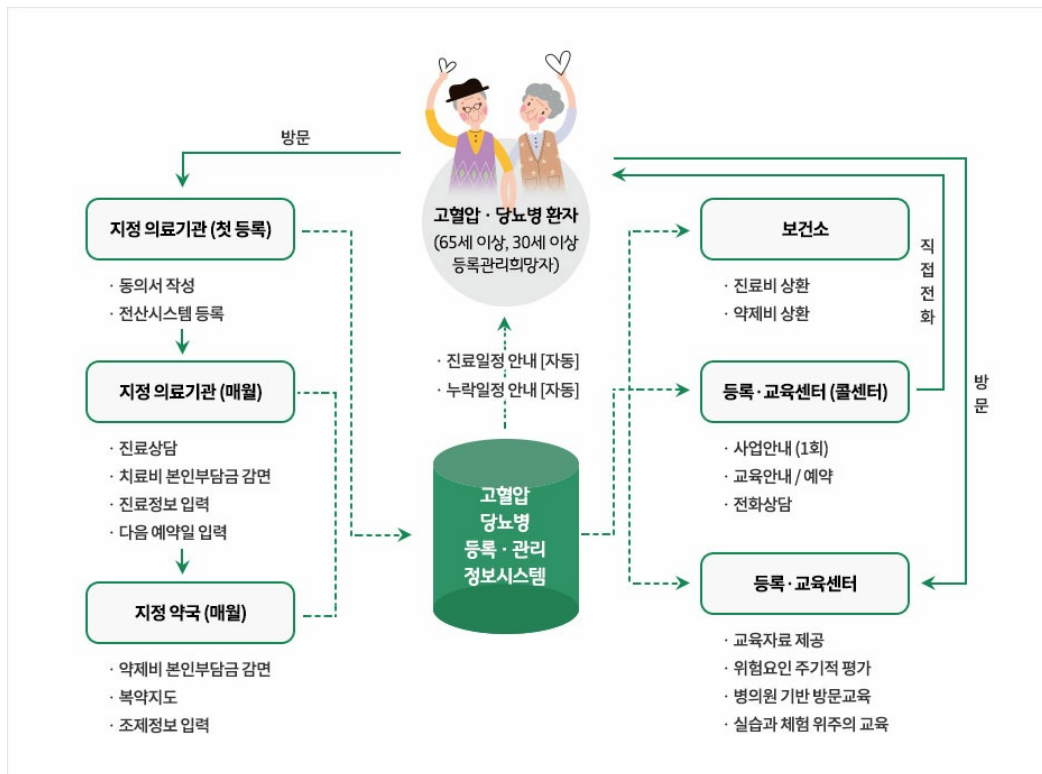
방문

고혈압 · 당뇨병 환자
(65세 이상, 30세 이상 등록관리희망자)

지정 의료기관 (첫 등록)

· 동의서 작성
· 전산시스템 등록

지정 의료기관 (매월)

· 진료상담
· 치료비 본인부담금 감면
· 진료정보 입력
· 다음 예약일 입력

지정 약국 (매월)

· 약제비 본인부담금 감면
· 복약지도
· 조제정보 입력

· 진료일정 안내 [자동]
· 누락일정 안내 [자동]

고혈압
당뇨병
등록 · 관리
정보시스템

보건소

· 진료비 상환
· 약제비 상환

직
접
전
화

등록 · 교육센터 (콜센터)

· 사업안내 (1회)
· 교육안내 / 예약
· 전화상담

방
문

등록 · 교육센터

· 교육자료 제공
· 위험요인 주기적 평가
· 병의원 기반 방문교육
· 실습과 체험 위주의 교육